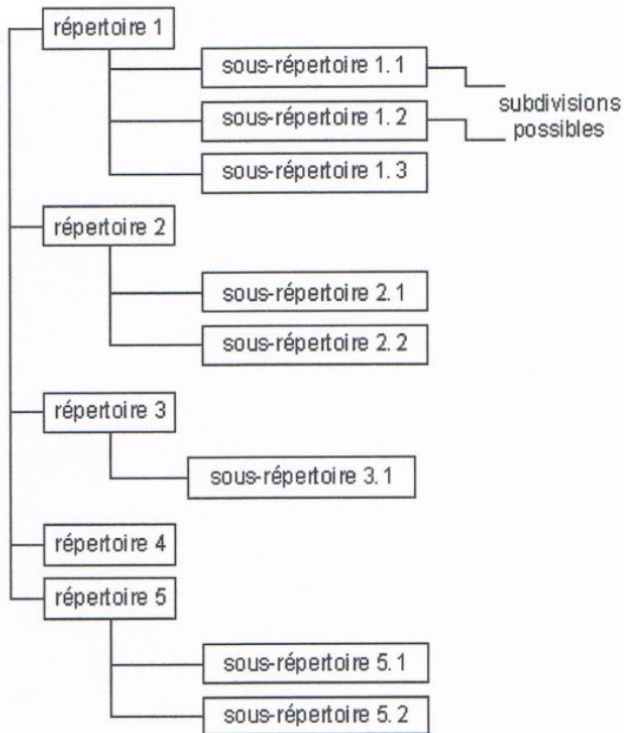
répertoire 1

sous-répertoire 1. 1

subdivisions possibles

sous-répertoire 1. 2

sous-répertoire 1. 3

répertoire 2

sous-répertoire 2. 1

sous-répertoire 2. 2

répertoire 3

sous-répertoire 3. 1

répertoire 4

répertoire 5

sous-répertoire 5. 1

sous-répertoire 5. 2